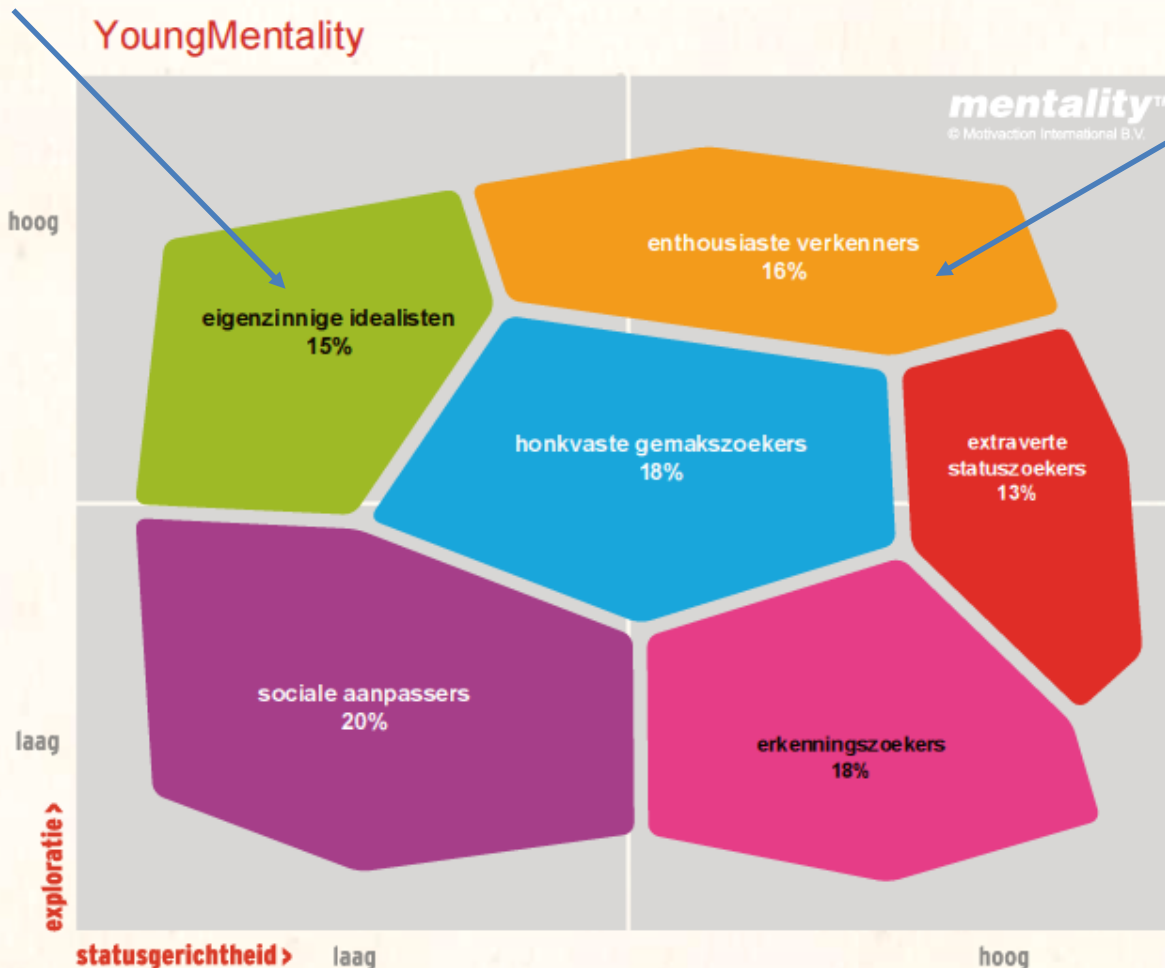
YoungMentality

mentality™
© Motivaction International B.V.

hoog

enthousiaste verkenners
16%

eigenzinnige idealisten
15%

honkvaste gemakszoekers
18%

extraverte statuszoekers
13%

laag

sociale aanpassers
20%

erkenningszoekers
18%

exploratie >

statusgerichtheid > laag

hoog